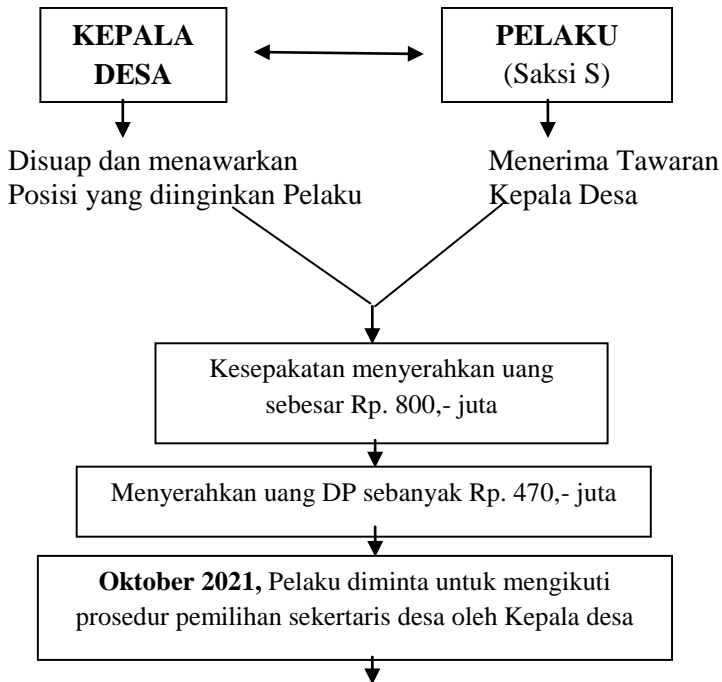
KEPALA DESA

PELAKU
(Saksi S)

Disuap dan menawarkan Posisi yang diinginkan Pelaku

Menerima Tawaran Kepala Desa

Kesepakatan menyerahkan uang sebesar Rp. 800,- juta

Menyerahkan uang DP sebanyak Rp. 470,- juta

Oktober 2021, Pelaku diminta untuk mengikuti prosedur pemilihan sekertaris desa oleh Kepala desa